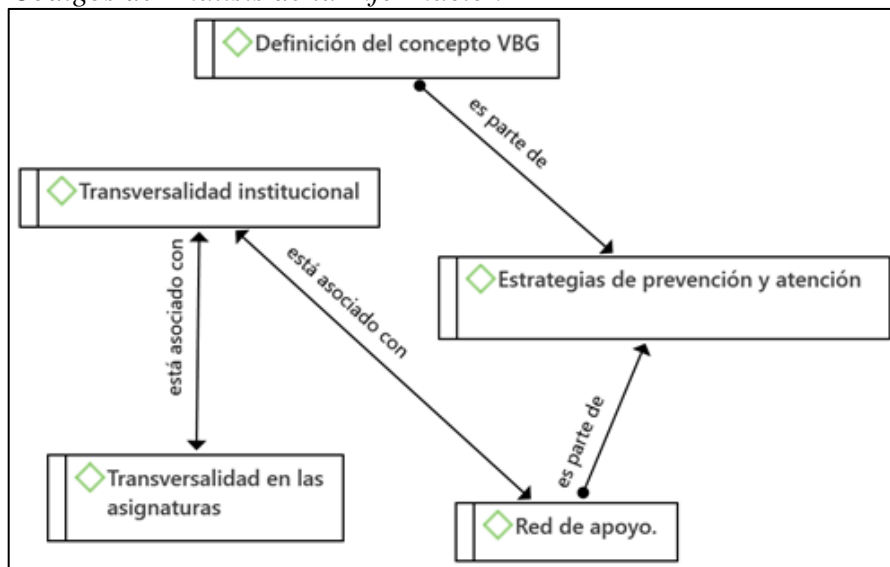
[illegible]

Definición del concepto VBG

es parte de

Transversalidad institucional

está asociado con

está asociado con

Estrategias de prevención y atención

es parte de

Transversalidad en las asignaturas

Red de apoyo.